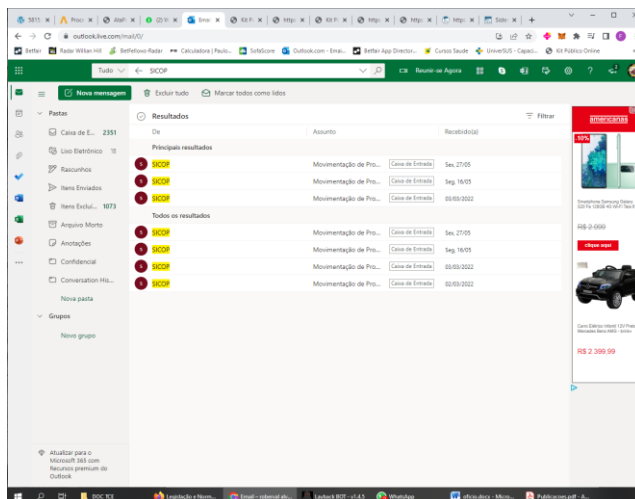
5811 | Proc | AtaP | (2) W | Emai | Kit F | http | Kit F | http | http | http | Sister | +

outlook.live.com/mail/0/

Betfair | Radar Wilian Hill | Betfellow-Radar | Calculadora | Paulo... | SofaScore | Outlook.com - Emai... | Better App Director... | Cursos Saude | UniverSUS - Capaci... | Kit Público Online

Tudo | SICOP | Reunir-se Agora

Nova mensagem | Excluir tudo | Marcar todos como lidos

Pastas

Caixa de E... 2351
Livro Eletrônico 18
Rascunhos
Itens Enviados
Itens Exclui... 1073
Arquivo Morto
Anotações
Confidencial
Conversation His...
Nova pasta

Grupos
Novo grupo

Atualizar para o Microsoft 365 com Recursos premium do Outlook

Resultados | Filtrar

| De | Assunto | | Recebido(a) |
|---|---|---|---|
| Principais resultados | | | |
| SICOP | Movimentação de Pro... | Caixa de Entrada | Sex 27/05 |
| SICOP | Movimentação de Pro... | Caixa de Entrada | Seg 16/05 |
| SICOP | Movimentação de Pro... | Caixa de Entrada | 03/03/2022 |
| Todos os resultados | | | |
| SICOP | Movimentação de Pro... | Caixa de Entrada | Sex 27/05 |
| SICOP | Movimentação de Pro... | Caixa de Entrada | Seg 16/05 |
| SICOP | Movimentação de Pro... | Caixa de Entrada | 03/03/2022 |
| SICOP | Movimentação de Pro... | Caixa de Entrada | 02/03/2022 |

americanas
-10%
Smartphone Samsung Galaxy S20 Fe 128GB 4G Wi-Fi Tela
R$ 2.099
clique aqui
Carro Elétrico Infantil 12V Preto Mercedes Benz AMG - Ionic
R$ 2.399,99

DOC TCE | Legislação e Norm... | Email - sidenal alv... | Laytock BOT - v1.4.5 | WhatsApp | oficio.docx - Micro... | Publicacoes.pdf - A...